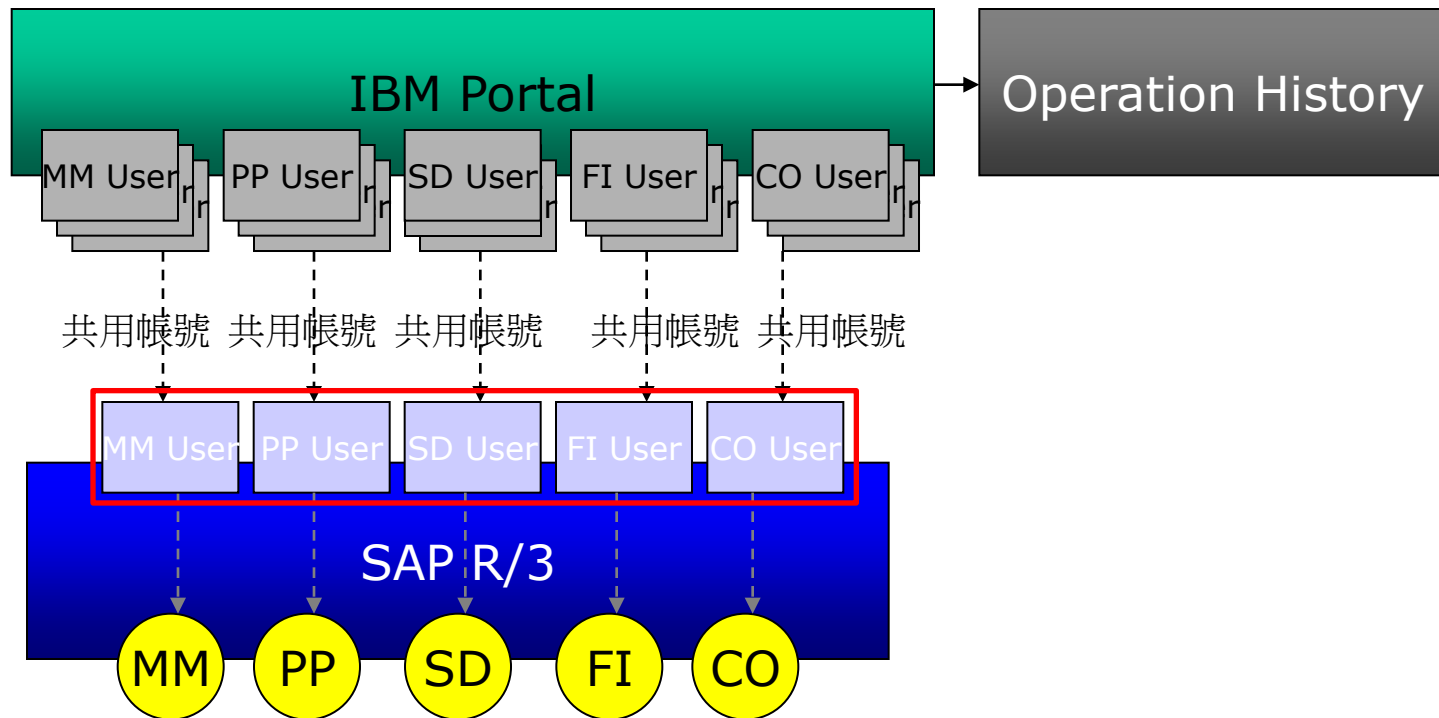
IBM Portal

Operation History

MM User r r

PP User r r

SD User r

FI User r r

CO User r r

共用帳號 共用帳號 共用帳號 共用帳號 共用帳號

MM User PP User SD User FI User CO User

SAP R/3

MM PP SD FI CO